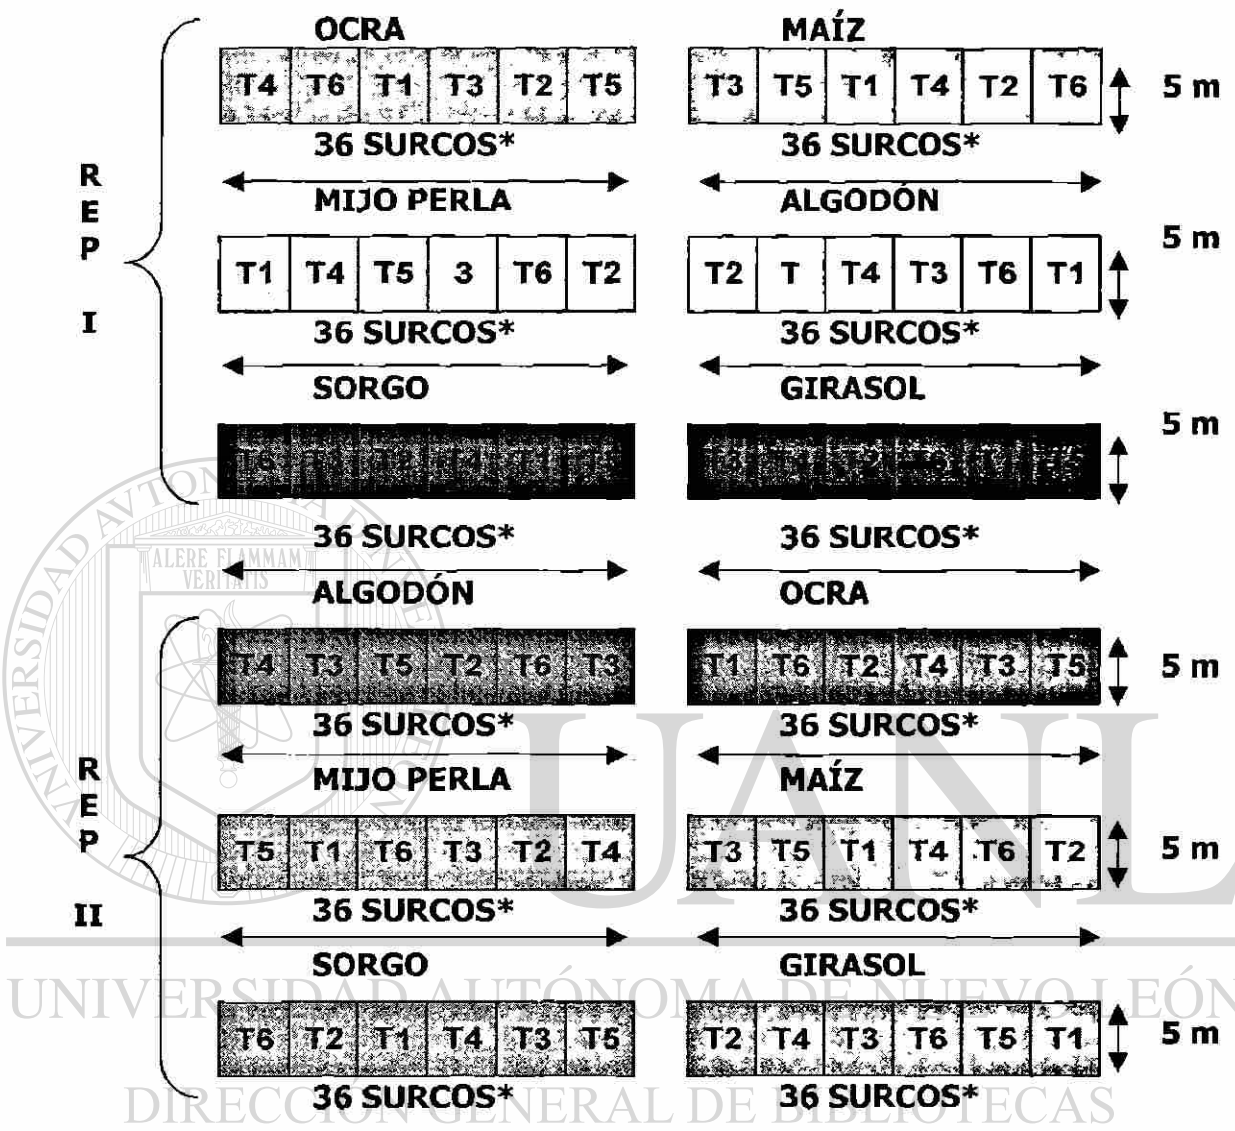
OCRA

| T4 | T6 | T1 | T3 | T2 | T5 |
|---|---|---|---|---|---|

36 SURCOS*

MIJO PERLA

| T1 | T4 | T5 | 3 | T6 | T2 |
|---|---|---|---|---|---|

36 SURCOS*

SORGO

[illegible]

36 SURCOS*

ALGODÓN

| T4 | T3 | T5 | T2 | T6 | T3 |
|---|---|---|---|---|---|

36 SURCOS*

MIJO PERLA

| T5 | T1 | T6 | T3 | T2 | T4 |
|---|---|---|---|---|---|

36 SURCOS*

SORGO

| T6 | T2 | T1 | T4 | T3 | T5 |
|---|---|---|---|---|---|

36 SURCOS*

MAÍZ

| T3 | T5 | T1 | T4 | T2 | T6 |
|---|---|---|---|---|---|

36 SURCOS*

ALGODÓN

| T2 | T | T4 | T3 | T6 | T1 |
|---|---|---|---|---|---|

36 SURCOS*

GIRASOL

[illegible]

36 SURCOS*

OCRA

| T1 | T6 | T2 | T4 | T3 | T5 |
|---|---|---|---|---|---|

36 SURCOS*

MAÍZ

| T3 | T5 | T1 | T4 | T6 | T2 |
|---|---|---|---|---|---|

36 SURCOS*

GIRASOL

| T2 | T4 | T3 | T6 | T5 | T1 |
|---|---|---|---|---|---|

36 SURCOS*

5 m
5 m
5 m
5 m
5 m
5 m

REP I

REP II

ALERE FLAMMAM VERITATIS
UNIVERSIDAD AUTÓNOMA DE NUEVO LEÓN
UANL
UNIVERSIDAD AUTÓNOMA DE NUEVO LEÓN
DIRECCIÓN GENERAL DE BIBLIOTECAS